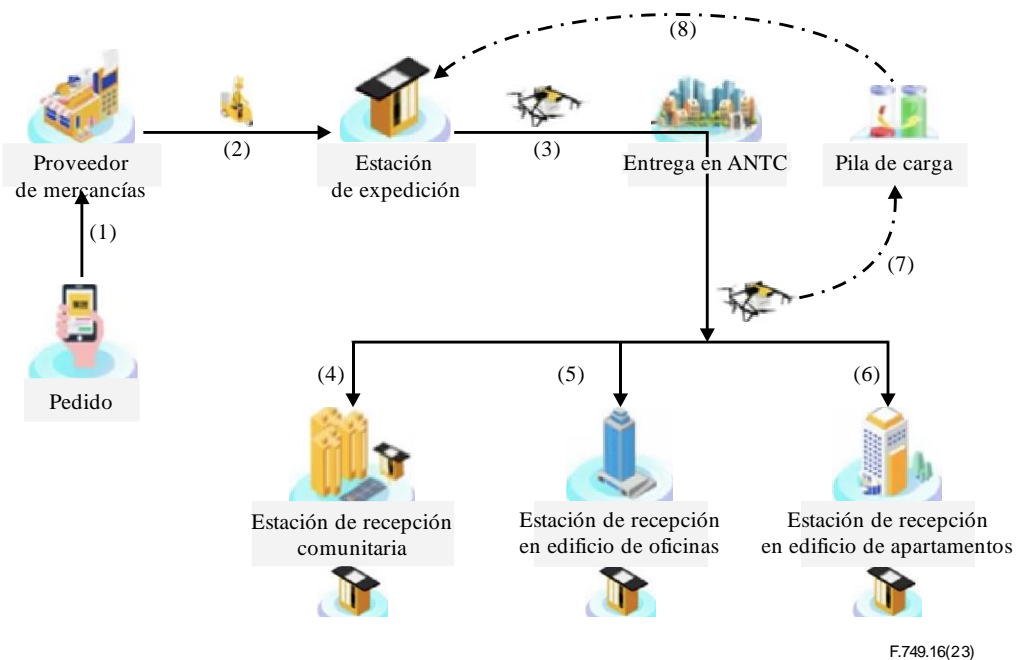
(8)

Proveedor de mercancías

(2)

Estación de expedición

(3)

Entrega en ANTC

Pila de carga

(1)

(7)

Pedido

(4)

(5)

(6)

Estación de recepción comunitaria

Estación de recepción en edificio de oficinas

Estación de recepción en edificio de apartamentos

F.749.16(23)